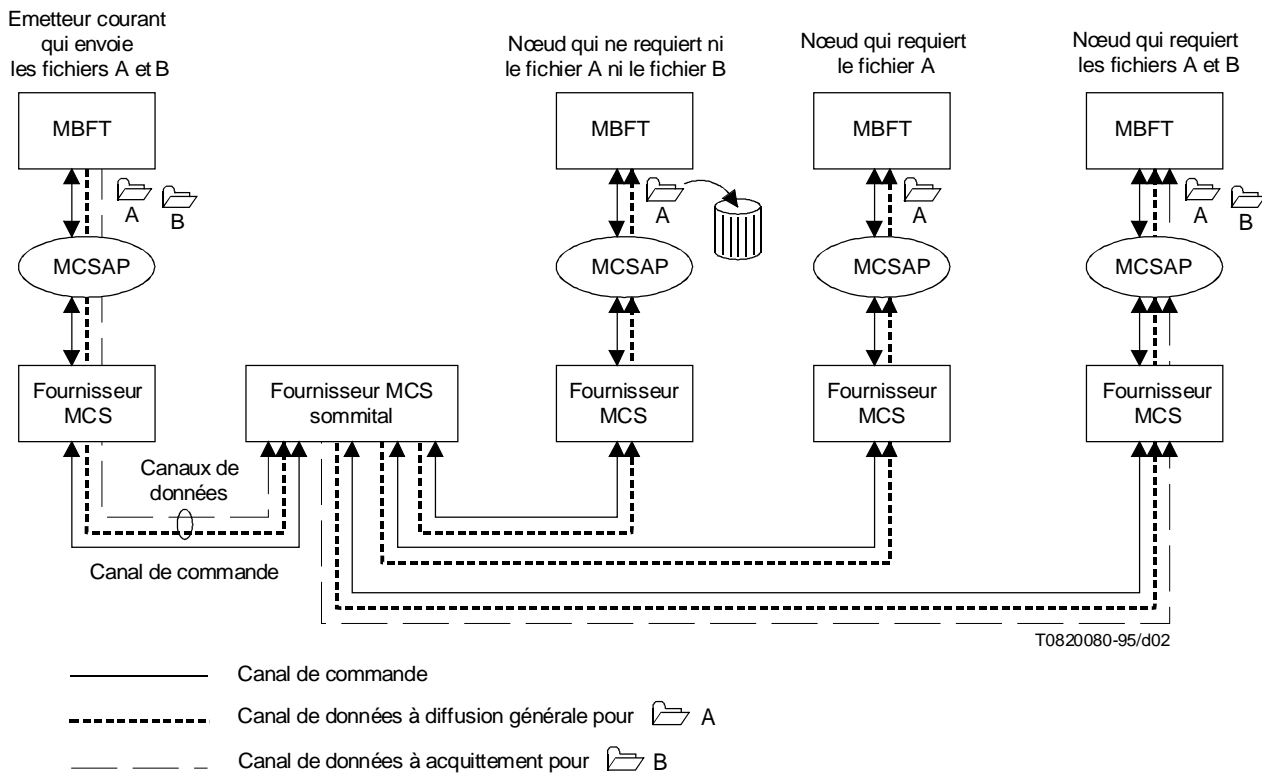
Emetteur courant qui envoie les fichiers A et B

Nœud qui ne requiert ni le fichier A ni le fichier B

Nœud qui requiert le fichier A

Nœud qui requiert les fichiers A et B

MBFT

A B

MCSAP

Fournisseur MCS

MBFT

A

MCSAP

Fournisseur MCS

MBFT

A

MCSAP

Fournisseur MCS

MBFT

A B

MCSAP

Fournisseur MCS

Fournisseur MCS sommital

Canaux de données

Canal de commande

T0820080-95/d02

Canal de commande

Canal de données à diffusion générale pour A

Canal de données à acquittement pour B